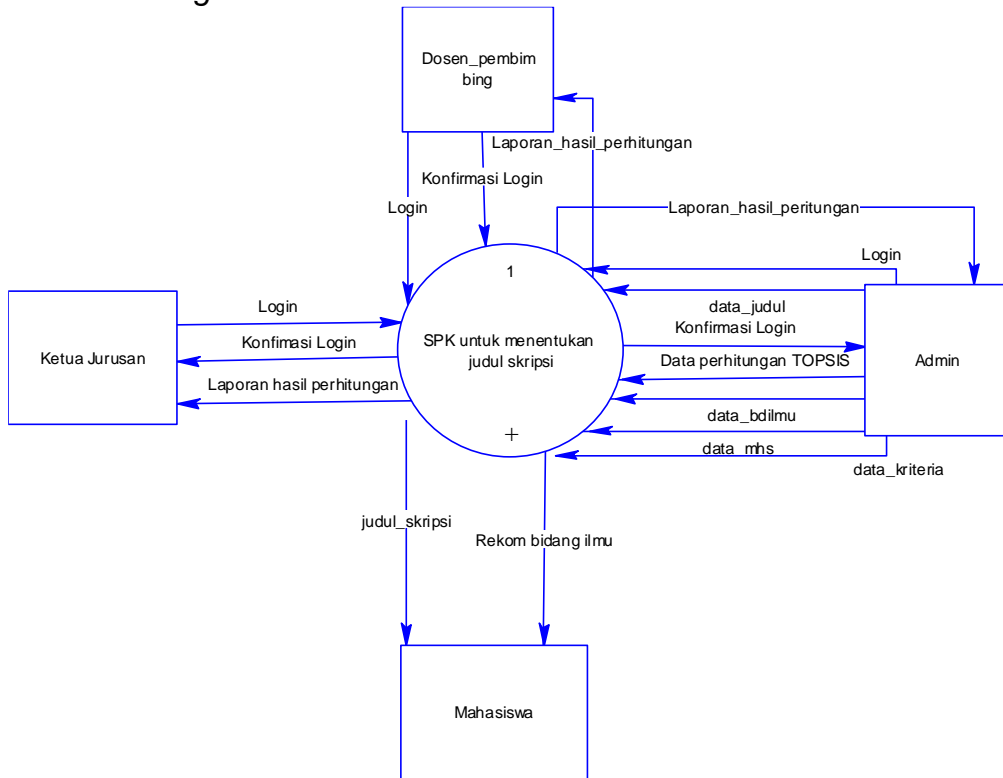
Dosen_pembimbing

Laporan_hasil_perhitungan

Konfirmasi Login

Login

Laporan_hasil_peritungan

Login

1

Ketua Jurusan

Login

Konfimasi Login

Laporan hasil perhitungan

SPK untuk menentukan judul skripsi

data_judul

Konfirmasi Login

Data perhitungan TOPSIS

Admin

data_bdilmu

data_mhs

data_kriteria

judul_skripsi

Rekom bidang ilmu

Mahasiswa